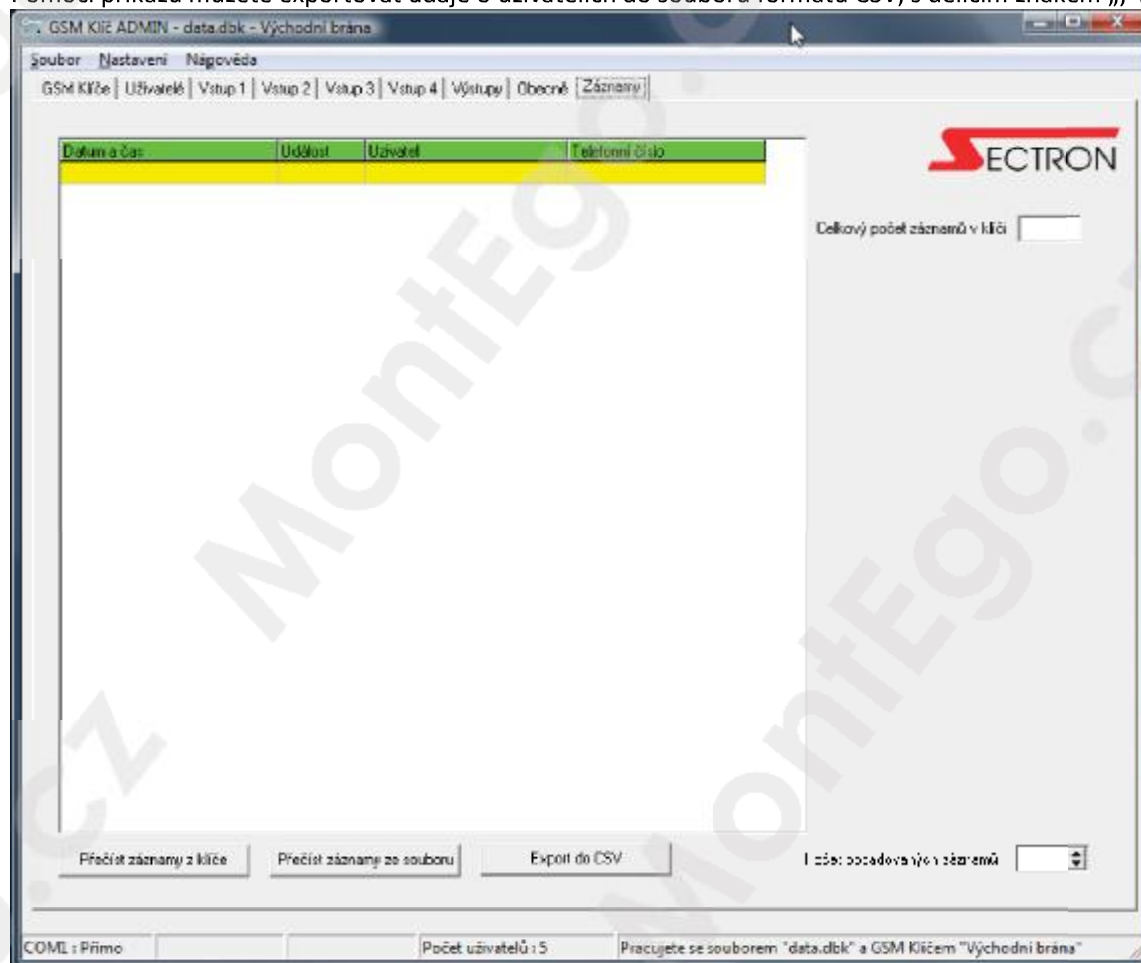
Pomocí příkazu můžete exportovat údaje o uživatelích do souboru formátu CSV, s dělicím znakem „;“

GSM Klíč ADMIN - data.dbk - Východní brána

Soubor Nastavení Nápověda

GSM Klíče | Uživatelé | Vstup 1 | Vstup 2 | Vstup 3 | Vstup 4 | Výstupy | Obecné | Záznamy

| Datum a čas | Událost | Uživatel | Telefonní číslo |
|---|---|---|---|
| | | | |

SECTRON

Celkový počet záznamů v klíči

Přečíst záznamy z klíče

Přečíst záznamy ze souboru

Export do CSV

Počet požadovaných záznamů

COM1 : Přímo

Počet uživatelů : 5

Pracujete se souborem "data.dbk" a GSM Klíčem "Východní brána"

MontEgo.cz

MontEgo.cz